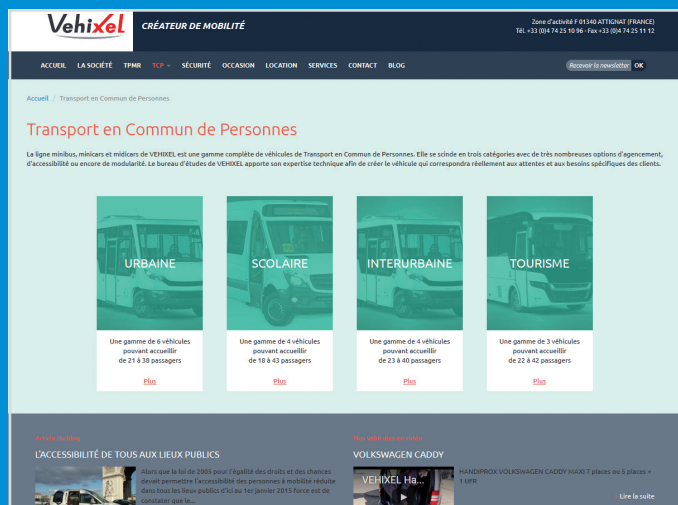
Vehixel

CRÉATEUR DE MOBILITÉ

Zone d'activité F 01340 ATTIGNAT (FRANCE)
Tél. +33 (0)4 74 25 10 96 - Fax +33 (0)4 74 25 11 12

ACCUEIL LA SOCIÉTÉ TPMR TCP SÉCURITÉ OCCASION LOCATION SERVICES CONTACT BLOG

Recevoir la newsletter OK

Accueil / Transport en Commun de Personnes

Transport en Commun de Personnes

La ligne minibus, minicars et midicars de VEHIXEL est une gamme complète de véhicules de Transport en Commun de Personnes. Elle se scinde en trois catégories avec de très nombreuses options d'agencement, d'accessibilité ou encore de modularité. Le bureau d'études de VEHIXEL apporte son expertise technique afin de créer le véhicule qui correspondra réellement aux attentes et aux besoins spécifiques des clients.

URBAINE

Une gamme de 6 véhicules pouvant accueillir de 21 à 38 passagers

Plus

SCOLAIRE

Une gamme de 4 véhicules pouvant accueillir de 18 à 43 passagers

Plus

INTERURBAINE

Une gamme de 4 véhicules pouvant accueillir de 23 à 40 passagers

Plus

TOURISME

Une gamme de 3 véhicules pouvant accueillir de 22 à 42 passagers

Plus

Actus du blog

L'ACCESSIBILITÉ DE TOUS AUX LIEUX PUBLICS

Alors que la loi de 2005 pour l'égalité des droits et des chances devait permettre l'accessibilité des personnes à mobilité réduite dans tous les lieux publics d'ici au 1er janvier 2015 force est de constater que la...

Nos véhicules en vidéo

VOLKSWAGEN CADDY

VEHIXEL Ha...

HANDIPROX VOLKSWAGEN CADDY MAXI 7 places ou 5 places + 1 UFR

Lire la suite